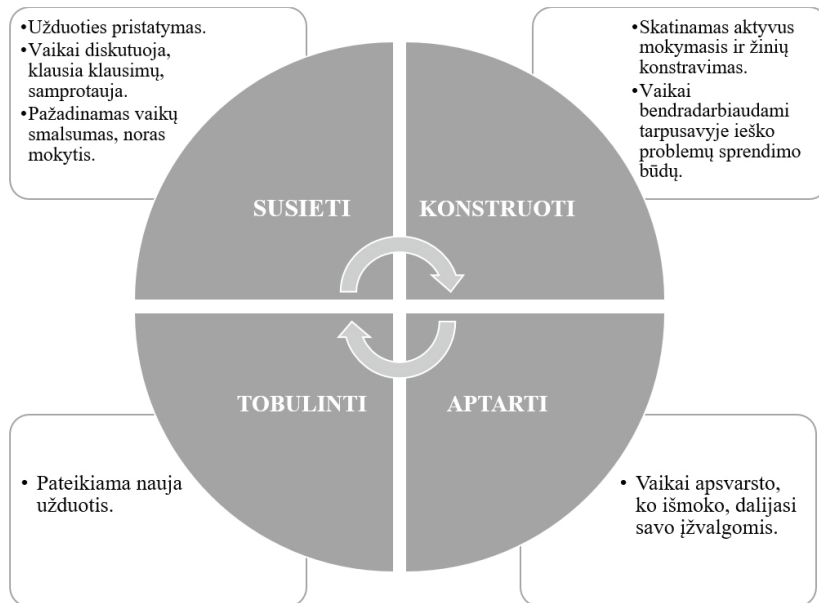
•Užduoties pristatymas.
•Vaikai diskutuoja, klausia klausimų, samprotauja.
•Pažadinamas vaikų smalsumas, noras mokytis.

•Skatinamas aktyvus mokymasis ir žinių konstravimas.
•Vaikai bendradarbiaudami tarpusavyje ieško problemų sprendimo būdų.

SUSIETI

KONSTRUOTI

TOBULINTI

APTARTI

• Pateikiama nauja užduotis.

• Vaikai apsvarsto, ko išmoko, dalijasi savo įžvalgomis.